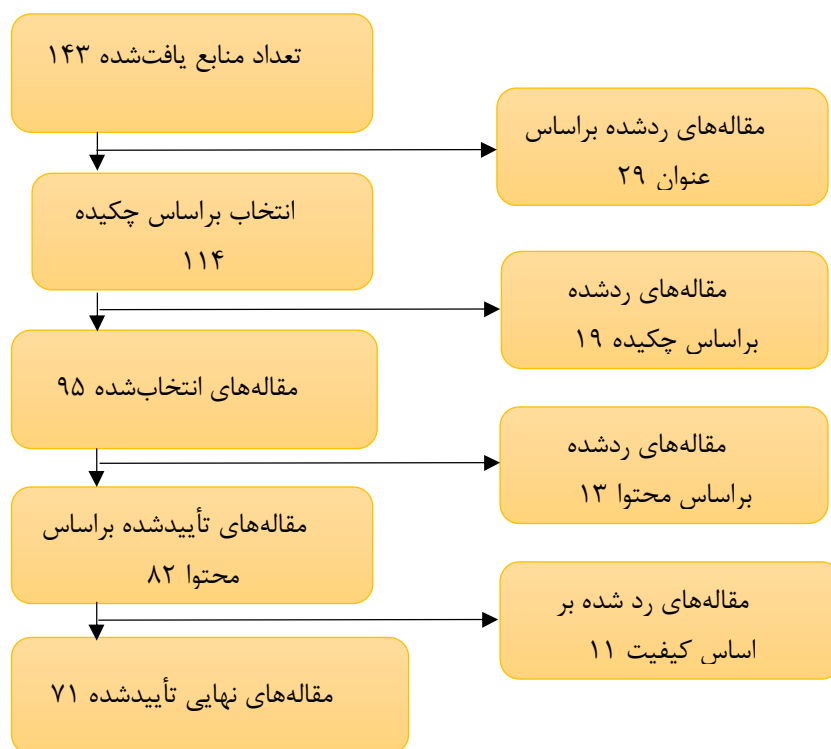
تعداد منابع یافت‌شده ۱۴۳

مقاله‌های ردشده براساس عنوان ۲۹

انتخاب براساس چکیده ۱۱۴

مقاله‌های ردشده براساس چکیده ۱۹

مقاله‌های انتخاب‌شده ۹۵

مقاله‌های ردشده براساس محتوا ۱۳

مقاله‌های تأییدشده براساس محتوا ۸۲

مقاله‌های رد شده بر اساس کیفیت ۱۱

مقاله‌های نهایی تأییدشده ۷۱